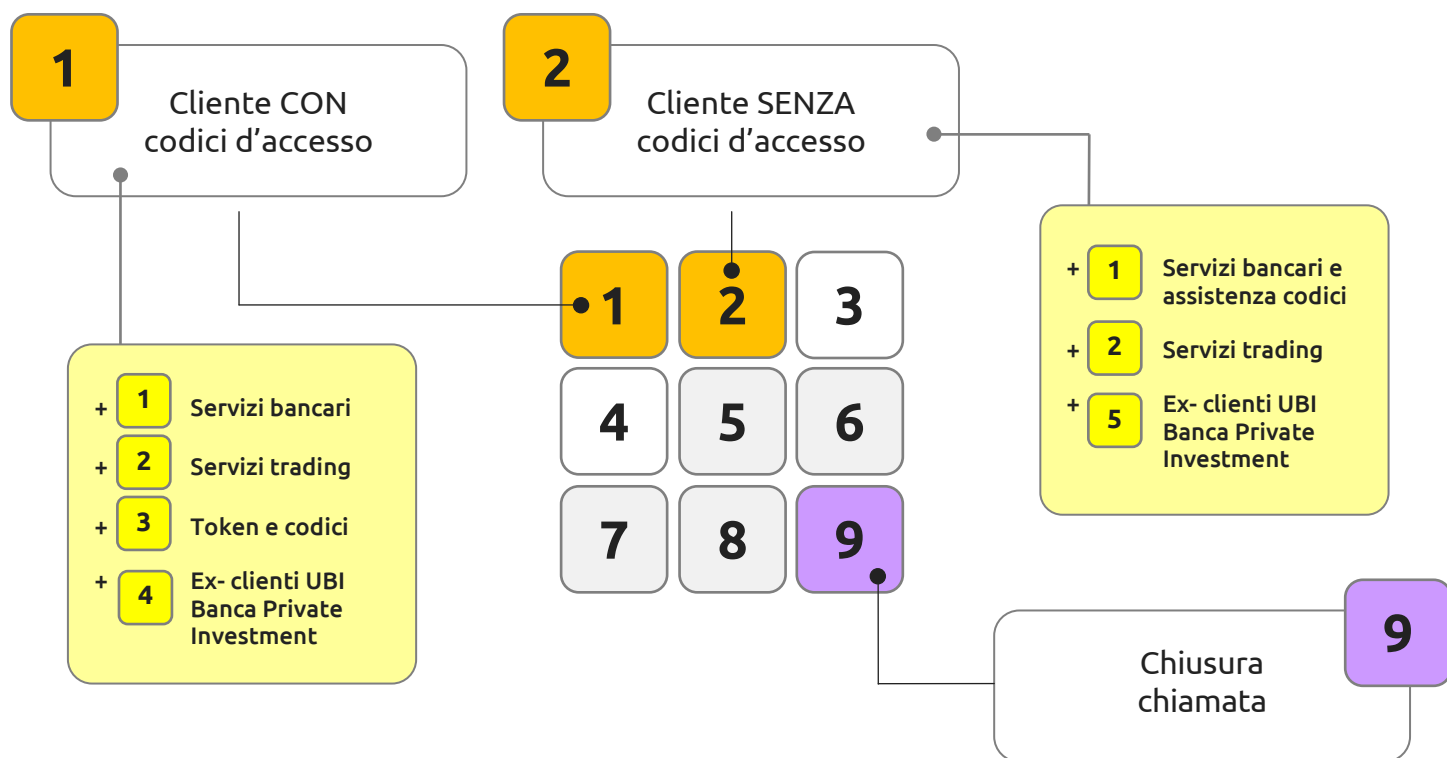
1
Cliente CON codici d’accesso

2
Cliente SENZA codici d’accesso

+ 1 Servizi bancari
+ 2 Servizi trading
+ 3 Token e codici
+ 4 Ex- clienti UBI Banca Private Investment

| 1 | 2 | 3 |
|---|---|---|
| 4 | 5 | 6 |
| 7 | 8 | 9 |

+ 1 Servizi bancari e assistenza codici
+ 2 Servizi trading
+ 5 Ex- clienti UBI Banca Private Investment

9
Chiusura chiamata